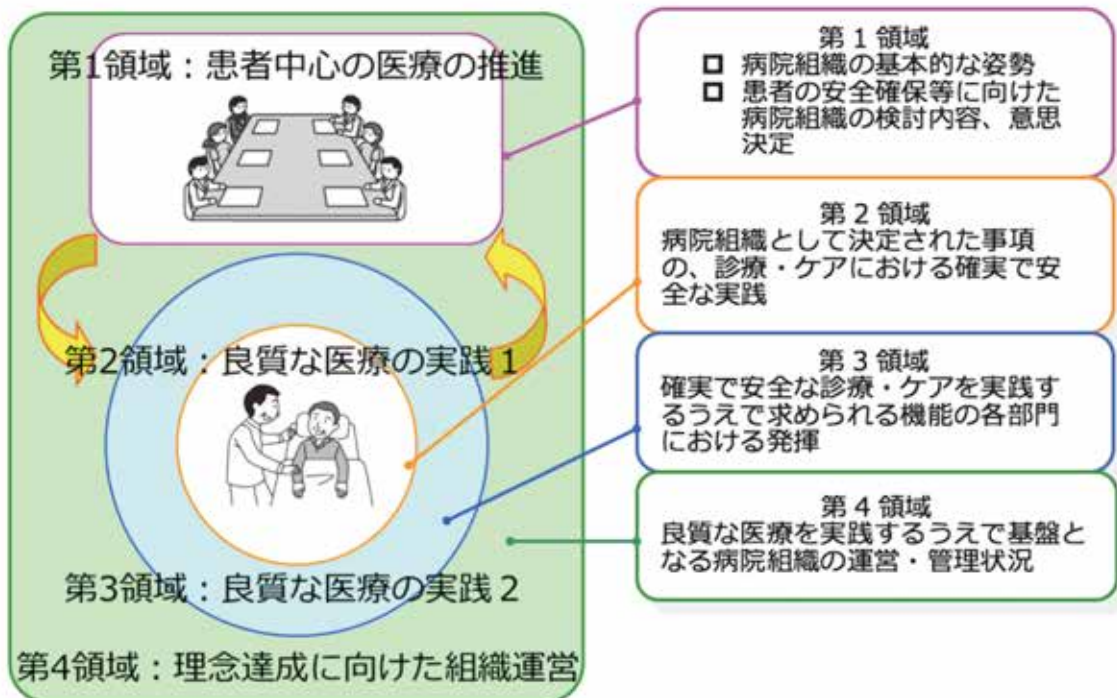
第1領域：患者中心の医療の推進

第2領域：良質な医療の実践 1

第3領域：良質な医療の実践 2

第4領域：理念達成に向けた組織運営

第 1 領域
□ 病院組織の基本的な姿勢
□ 患者の安全確保等に向けた病院組織の検討内容、意思決定

第 2 領域
病院組織として決定された事項の、診療・ケアにおける確実で安全な実践

第 3 領域
確実で安全な診療・ケアを実践するうえで求められる機能の各部門における発揮

第 4 領域
良質な医療を実践するうえで基盤となる病院組織の運営・管理状況